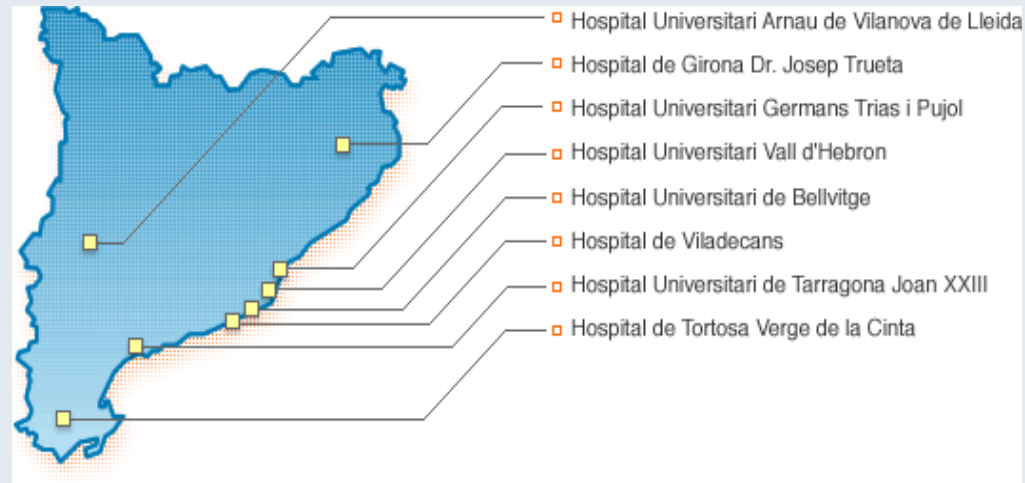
Hospital Universitari Arnau de Vilanova de Lleida
Hospital de Girona Dr. Josep Trueta
Hospital Universitari Germans Trias i Pujol
Hospital Universitari Vall d'Hebron
Hospital Universitari de Bellvitge
Hospital de Viladecans
Hospital Universitari de Tarragona Joan XXIII
Hospital de Tortosa Verge de la Cinta